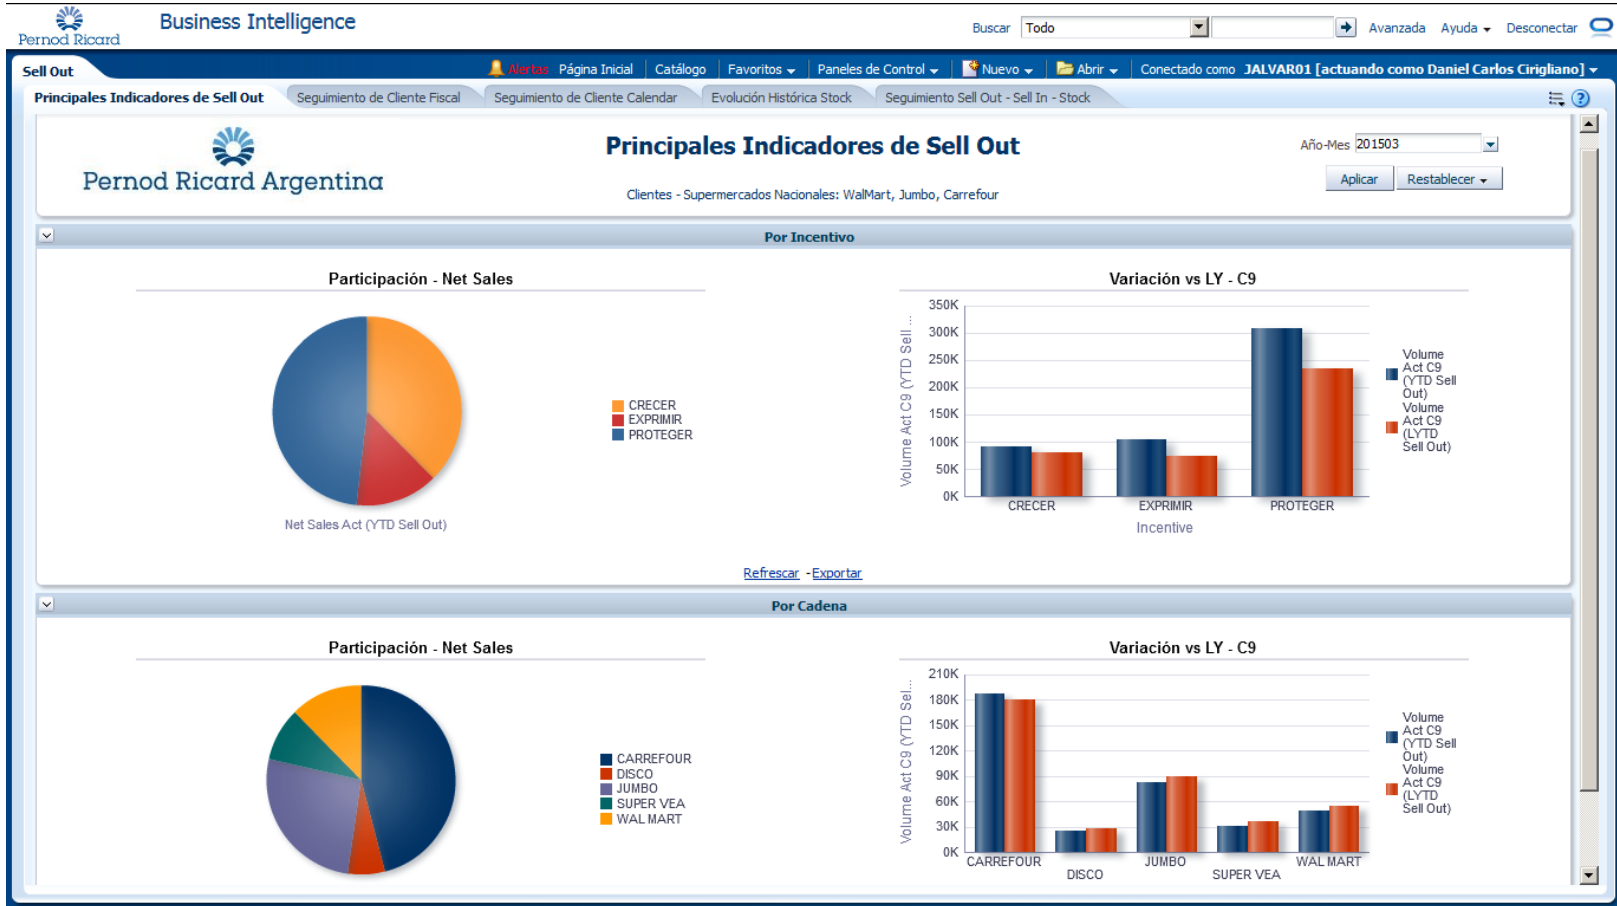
Pernod Ricard

Business Intelligence

Buscar Todo Avanzada Ayuda Desconectar

Sell Out

Alertas Página Inicial | Catálogo | Favoritos | Paneles de Control | Nuevo | Abrir | Conectado como JALVAR01 [actuando como Daniel Carlos Cirigliano]

Principales Indicadores de Sell Out | Seguimiento de Cliente Fiscal | Seguimiento de Cliente Calendar | Evolución Histórica Stock | Seguimiento Sell Out - Sell In - Stock

Pernod Ricard Argentina

Principales Indicadores de Sell Out

Clientes - Supermercados Nacionales: WalMart, Jumbo, Carrefour

Año-Mes 201503

Aplicar Restablecer

Por Incentivo

Participación - Net Sales

CRECER
EXPRIMIR
PROTEGER

Net Sales Act (YTD Sell Out)

Variación vs LY - C9

350K
300K
250K
200K
150K
100K
50K
0K

Volume Act C9 (YTD Sell...

CRECER EXPRIMIR PROTEGER

Incentive

Volume Act C9 (YTD Sell Out)
Volume Act C9 (LYTD Sell Out)

Refrescar - Exportar

Por Cadena

Participación - Net Sales

CARREFOUR
DISCO
JUMBO
SUPER VEA
WAL MART

Variación vs LY - C9

210K
180K
150K
120K
90K
60K
30K
0K

Volume Act C9 (YTD Sel...

CARREFOUR DISCO JUMBO SUPER VEA WAL MART

Volume Act C9 (YTD Sell Out)
Volume Act C9 (LYTD Sell Out)